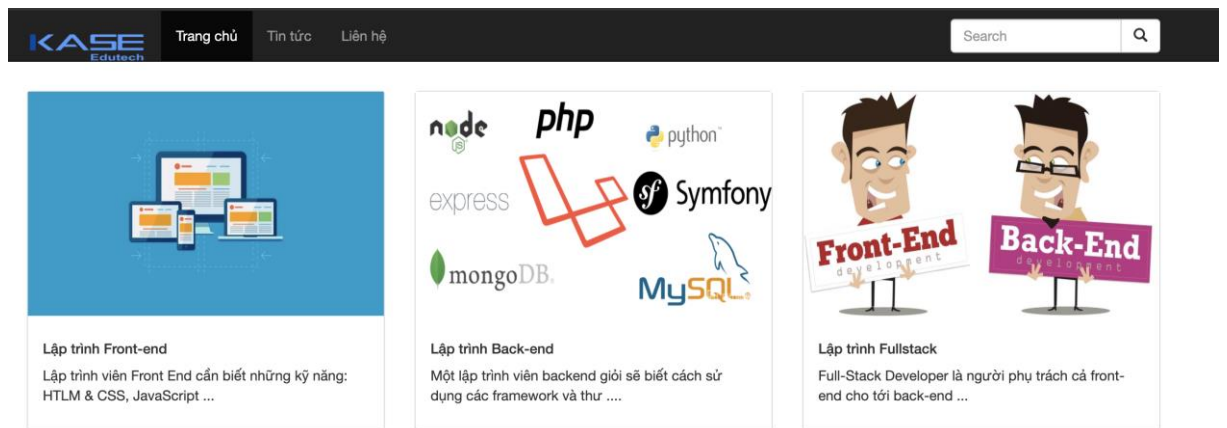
KASE Edutech

Trang chủ Tin tức Liên hệ

Search

node js php python express Symfony mongoDB MySQL

Front-End development Back-End development

Lập trình Front-end

Lập trình viên Front End cần biết những kỹ năng: HTLM & CSS, JavaScript ...

Lập trình Back-end

Một lập trình viên backend giỏi sẽ biết cách sử dụng các framework và thư ....

Lập trình Fullstack

Full-Stack Developer là người phụ trách cả front-end cho tới back-end ...